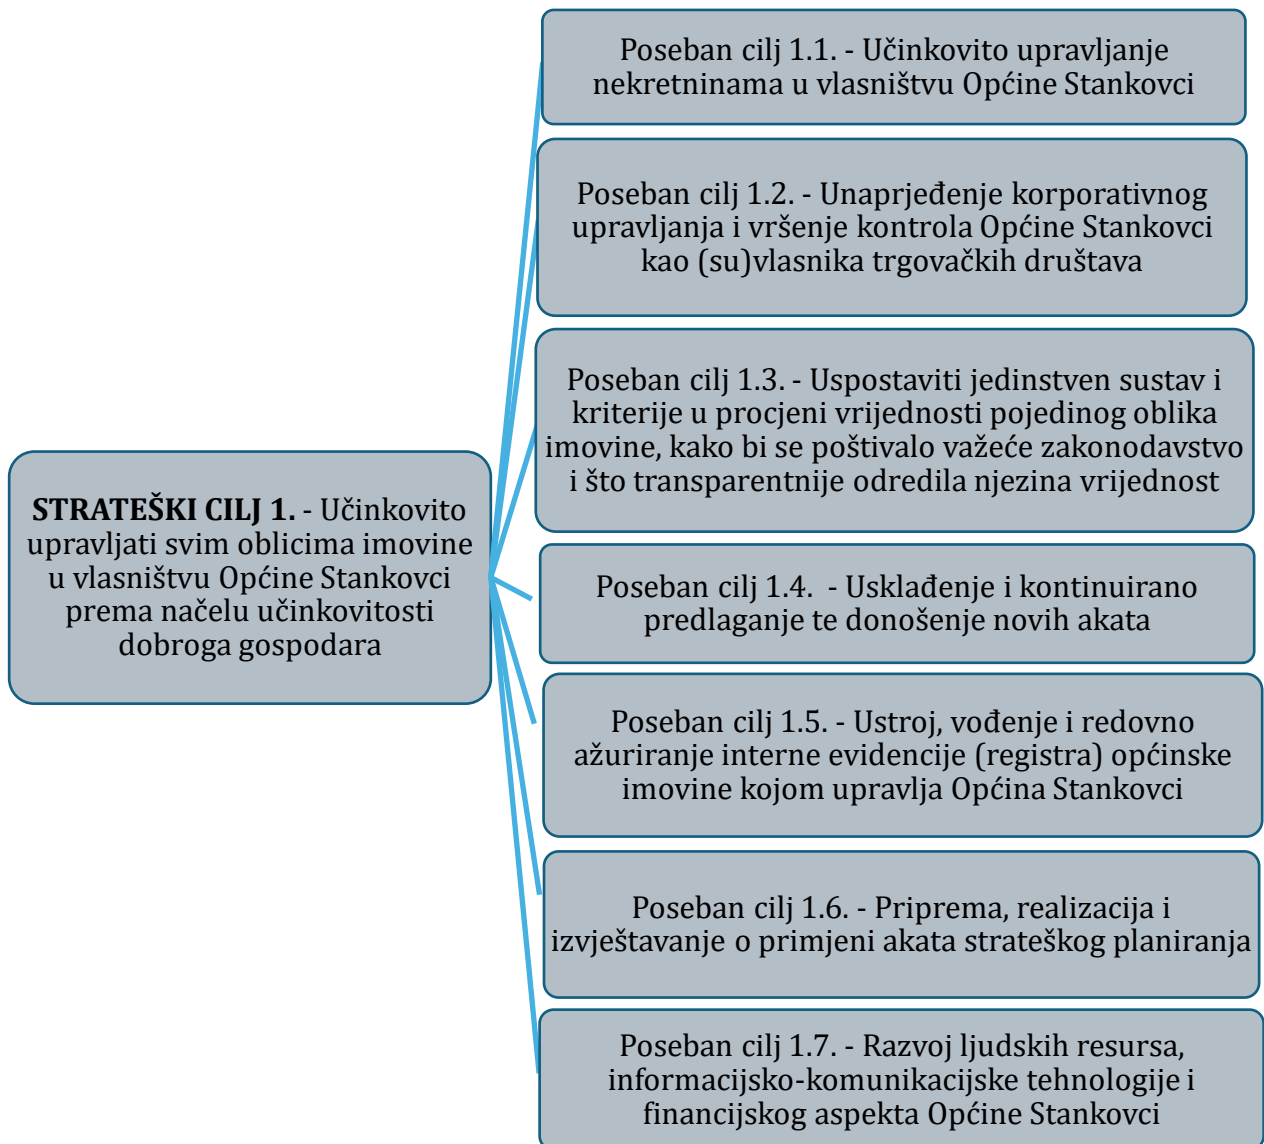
**STRATEŠKI CILJ 1.** - Učinkovito upravljati svim oblicima imovine u vlasništvu Općine Stankovci prema načelu učinkovitosti dobroga gospodara

Poseban cilj 1.1. - Učinkovito upravljanje nekretninama u vlasništvu Općine Stankovci

Poseban cilj 1.2. - Unaprjeđenje korporativnog upravljanja i vršenje kontrola Općine Stankovci kao (su)vlasnika trgovačkih društava

Poseban cilj 1.3. - Uspostaviti jedinstven sustav i kriterije u procjeni vrijednosti pojedinog oblika imovine, kako bi se poštivalo važeće zakonodavstvo i što transparentnije odredila njezina vrijednost

Poseban cilj 1.4. - Usklađenje i kontinuirano predlaganje te donošenje novih akata

Poseban cilj 1.5. - Ustroj, vođenje i redovno ažuriranje interne evidencije (registra) općinske imovine kojom upravlja Općina Stankovci

Poseban cilj 1.6. - Priprema, realizacija i izvještavanje o primjeni akata strateškog planiranja

Poseban cilj 1.7. - Razvoj ljudskih resursa, informacijsko-komunikacijske tehnologije i financijskog aspekta Općine Stankovci